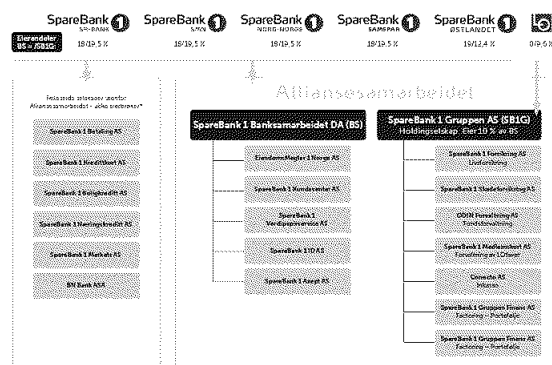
SpareBank 1 SR-BANK

SpareBank 1 SMN

SpareBank 1 NORD-NORGE

SpareBank 1 SAMSPAR

SpareBank 1 ØSTLANDET

Eierandeler BS / SB1G:

19/19,5 %

19/19,5 %

19/19,5 %

19/19,5 %

18/12,4 %

0/9,5 %

Alliansesamarbeidet

Selskaper utenom Alliansesamarbeidet - eide av medlemmene*

SpareBank 1 Betaling AS

SpareBank 1 Kredittkort AS

SpareBank 1 Boligkreditt AS

SpareBank 1 Næringskreditt AS

SpareBank 1 Markets AS

BN Bank ASA

SpareBank 1 Banksamarbeidet DA (BS)

EiendomsMegler 1 Norge AS

SpareBank 1 Kundesenter AS

SpareBank 1 Verdipapirservice AS

SpareBank 1 ID AS

SpareBank 1 Axept AS

SpareBank 1 Gruppen AS (SB1G)
Holdingselskap. Eier 10 % av BS

SpareBank 1 Forsikring AS
Livsforsikring

SpareBank 1 Skadeforsikring AS

ODIN Forvaltning AS
Fondsforvaltning

SpareBank 1 Medlemskort AS
Forsikring av LO-varer

Conecto AS
Inkasso

SpareBank 1 Gruppen Finans AS
Factoring - Portefølje

SpareBank 1 Gruppen Finans AS
Factoring - Portefølje